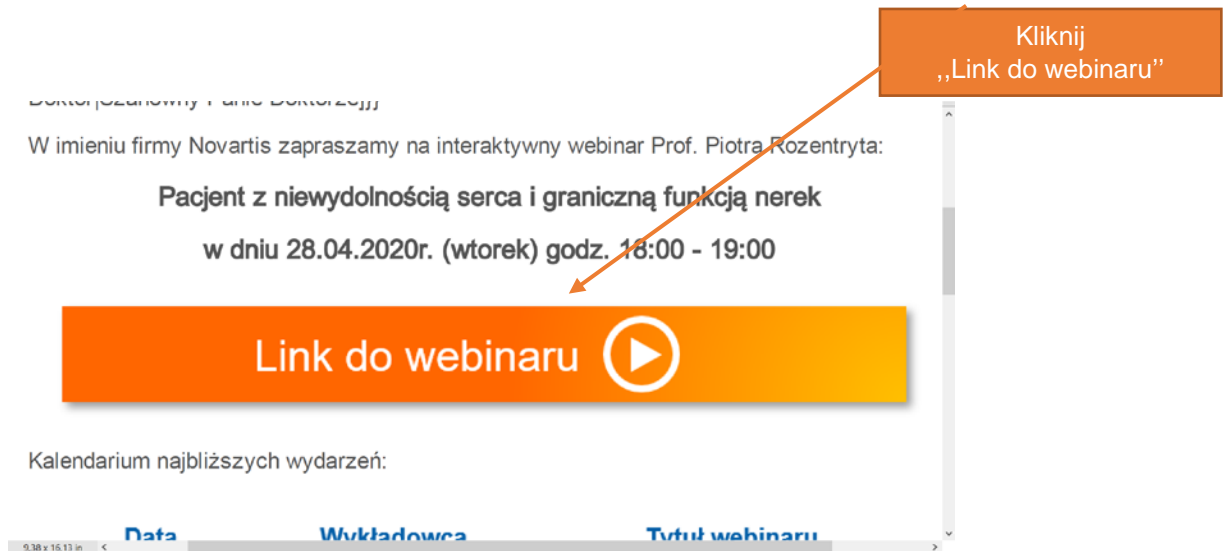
Kliknij
,,Link do webinaru''

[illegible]

W imieniu firmy Novartis zapraszamy na interaktywny webinar Prof. Piotra Rozentryta:

Pacjent z niewydolnością serca i graniczną funkcją nerek

w dniu 28.04.2020r. (wtorek) godz. 18:00 - 19:00

Link do webinaru

Kalendarium najbliższych wydarzeń:

| Data | Wykładowca | Tytuł webinaru |
|---|---|---|

9.38 x 16.13 in